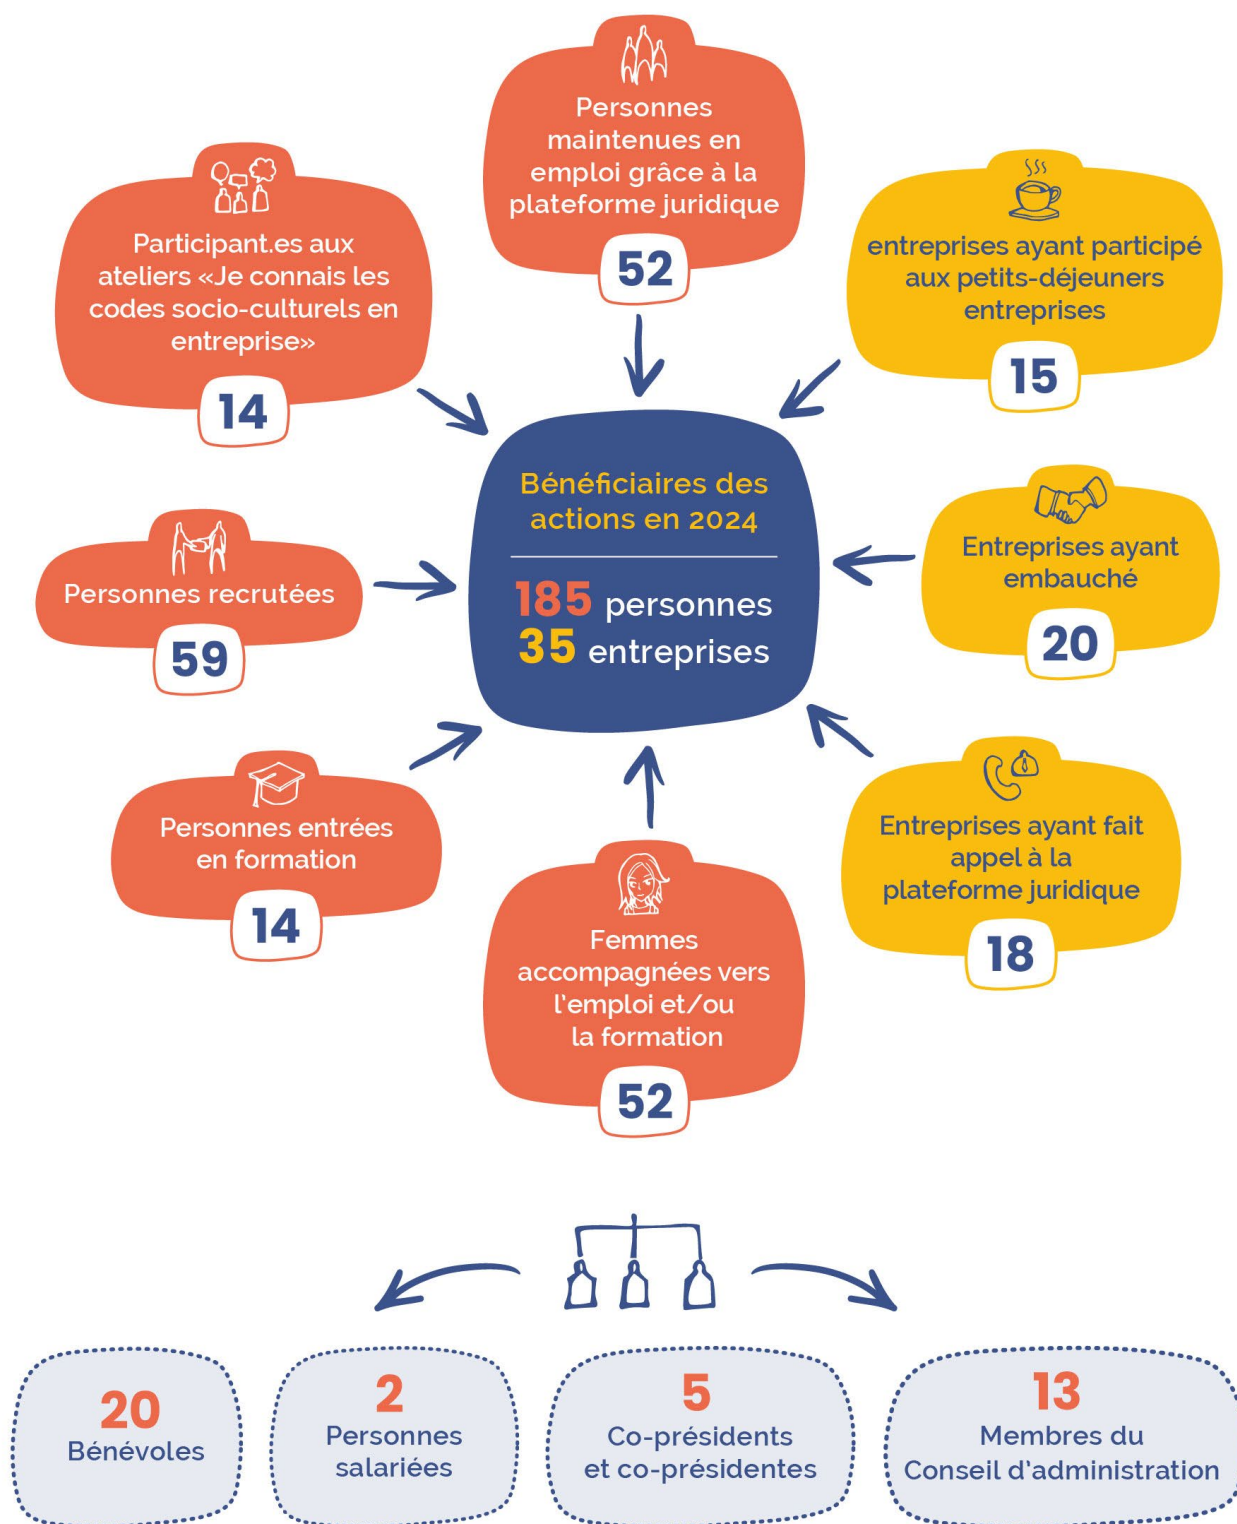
Personnes maintenues en emploi grâce à la plateforme juridique
52

Participant.es aux ateliers «Je connais les codes socio-culturels en entreprise»
14

entreprises ayant participé aux petits-déjeuners entreprises
15

Bénéficiaires des actions en 2024

185 personnes
35 entreprises

Personnes recrutées
59

Entreprises ayant embauché
20

Personnes entrées en formation
14

Entreprises ayant fait appel à la plateforme juridique
18

Femmes accompagnées vers l'emploi et/ou la formation
52

20
Bénévoles

2
Personnes salariées

5
Co-présidents et co-présidentes

13
Membres du Conseil d'administration